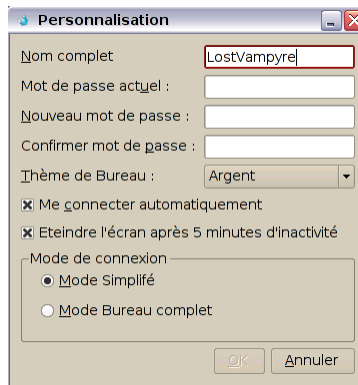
Personnalisation

Nom complet LostVampyre

Mot de passe actuel :

Nouveau mot de passe :

Confirmer mot de passe :

Thème de Bureau : Argent

Me connecter automatiquement

Eteindre l'écran après 5 minutes d'inactivité

Mode de connexion

Mode Simplifé

Mode Bureau complet

OK Annuler